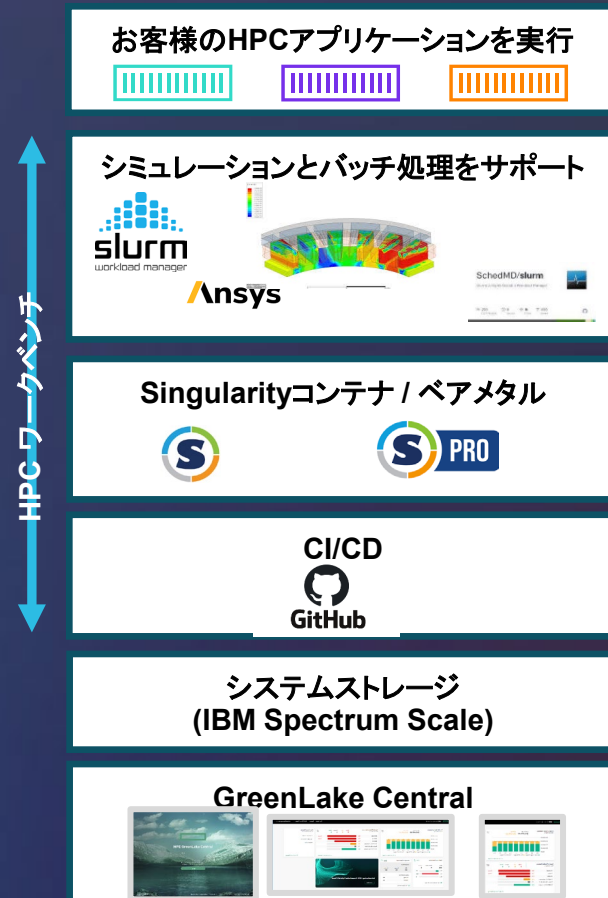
HPC ワークベンチ

お客様のHPCアプリケーションを実行

シミュレーションとバッチ処理をサポート

slurm
workload manager

Ansys

SchedMD/slurm

Singularityコンテナ / ベアメタル

PRO

CI/CD

GitHub

システムストレージ
(IBM Spectrum Scale)

GreenLake Central